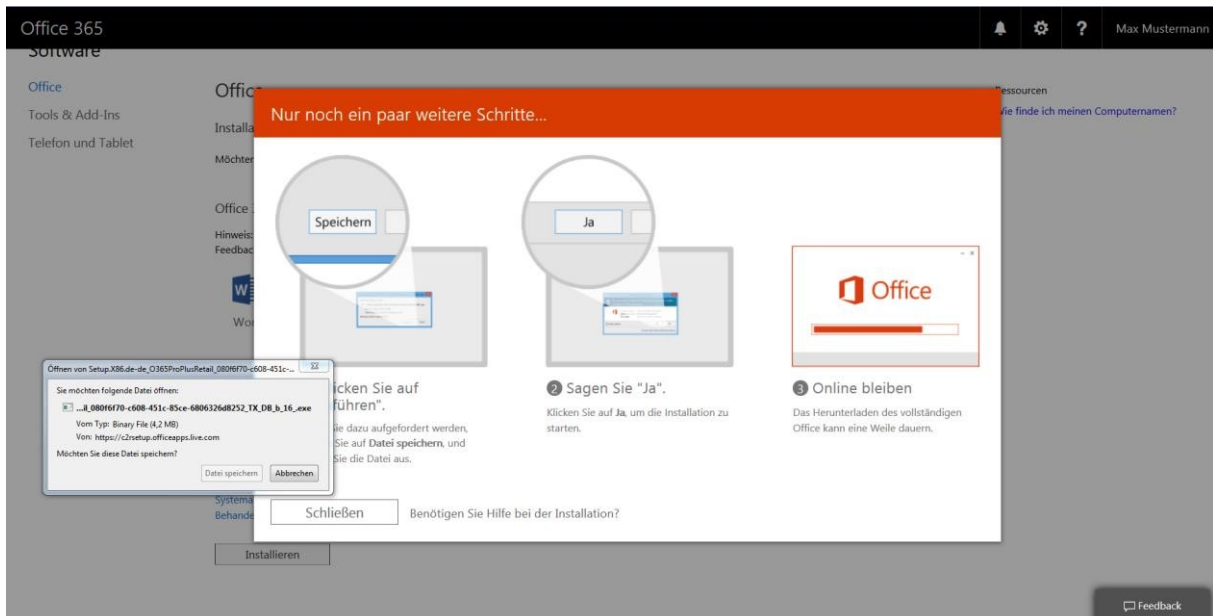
Office 365

Max Mustermann

Software

Office
Tools & Add-Ins
Telefon und Tablet

Offic
Installa
Möchter
Office
Hinweis:
Feedbac
Wo
Systema
Behande

Installieren

Ressourcen
Wie finde ich meinen Computernamen?

Nur noch ein paar weitere Schritte...

Speichern

Ja

Office

licken Sie auf
führen".
ie dazu aufgefordert werden, Sie auf **Datei speichern**, und Sie die Datei aus.

2 Sagen Sie "Ja".
Klicken Sie auf **Ja**, um die Installation zu starten.

3 Online bleiben
Das Herunterladen des vollständigen Office kann eine Weile dauern.

Schließen

Benötigen Sie Hilfe bei der Installation?

Öffnen von Setup.X86.de-de_O365ProPlusRetail_080f6f70-c608-451c-...

Sie möchten folgende Datei öffnen:
...il_080f6f70-c608-451c-85ce-6806326d8252_TX_DB_b_16_.exe
Vom Typ: Binary File (4,2 MB)
Von: https://c2rsetup.officeapps.live.com
Möchten Sie diese Datei speichern?

Datei speichern
Abbrechen

Feedback